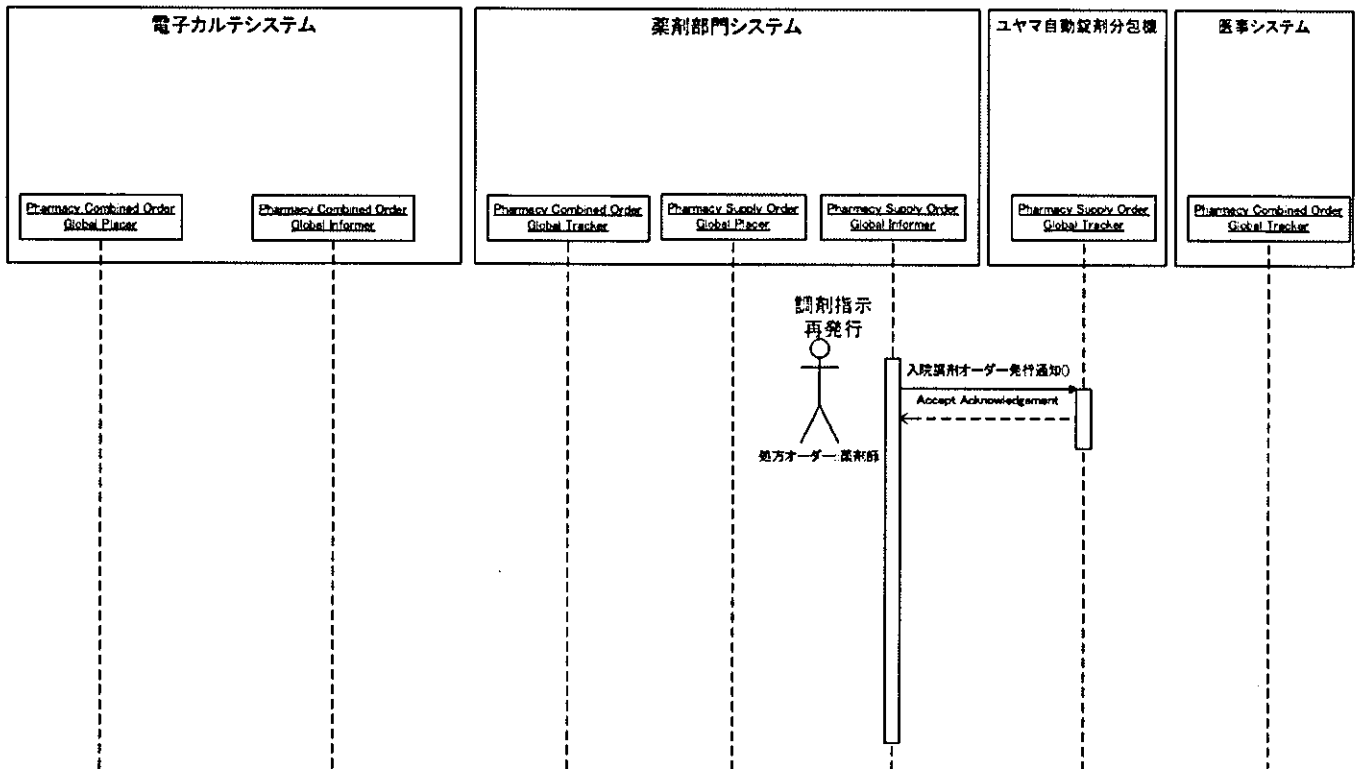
電子カルテシステム

Pharmacy Combined Order Global Placer

Pharmacy Combined Order Global Informer

薬剤部門システム

Pharmacy Combined Order Global Tracker

Pharmacy Supply Order Global Placer

Pharmacy Supply Order Global Informer

ユヤマ自動錠剤分包機

Pharmacy Supply Order Global Tracker

医事システム

Pharmacy Combined Order Global Tracker

調剤指示再発行

処方オーダー:薬剤師

入院調剤オーダー発行通知()

Accept Acknowledgement